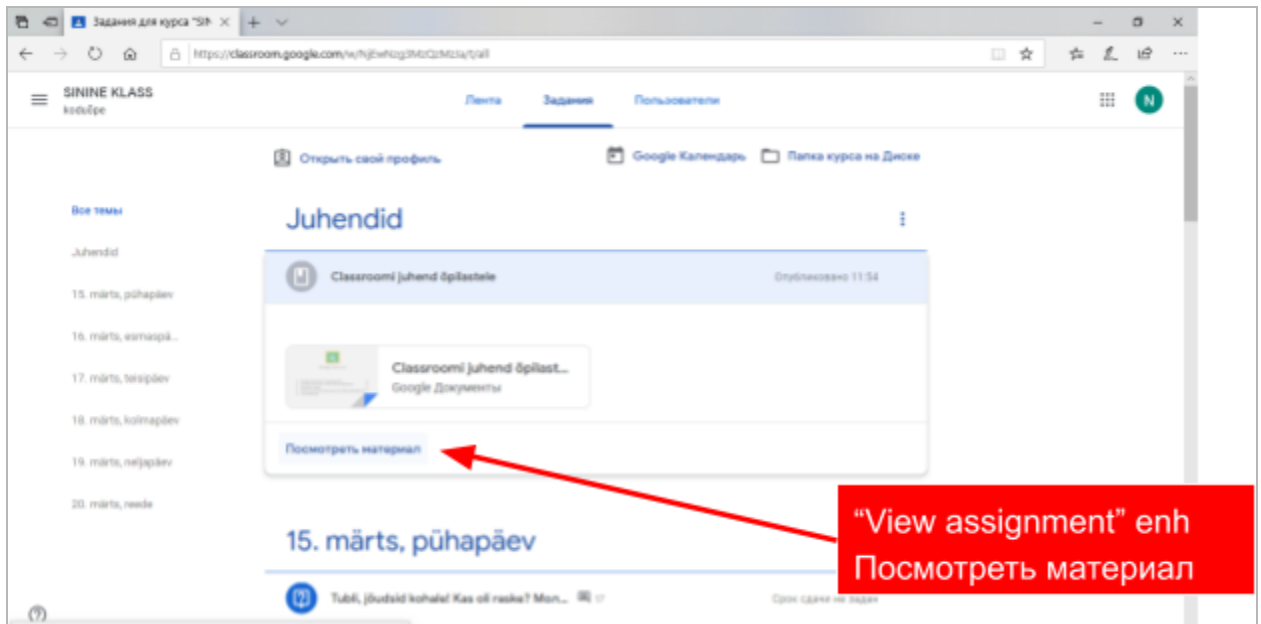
Задания для курса "SIN ×

https://classroom.google.com/w/NjEwNzg3MzQzMzla/t/all

SININE KLASS
koduõpe

Лента Задания Пользователи

N

Открыть свой профиль

Google Календарь Папка курса на Диске

Все темы

Juhendid

15. märts, pühapäev

16. märts, esmaspä...

17. märts, teisipäev

18. märts, kolmapäev

19. märts, neljapäev

20. märts, reede

Juhendid

Classroomi juhend õpilastele

Опубликовано 11:54

Classroomi juhend õpilast...
Google Документы

Посмотреть материал

"View assignment" enh
Посмотреть материал

15. märts, pühapäev

Tubli, jõudsid kohale! Kas oli raske? Mon...

Срок сдачи не задан

?